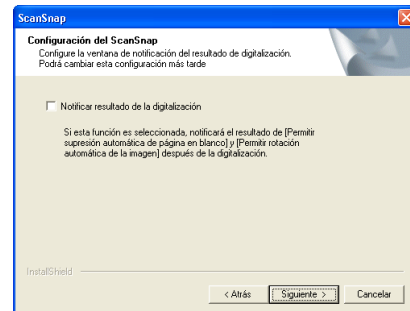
ScanSnap

Configuración del ScanSnap
Configure la ventana de notificación del resultado de digitalización. Podrá cambiar esta configuración más tarde

Notificar resultado de la digitalización

Si esta función es seleccionada, notificará el resultado de [Permitir supresión automática de página en blanco] y [Permitir rotación automática de la imagen] después de la digitalización.

InstallShield

< Atrás
Siguiente >
Cancelar